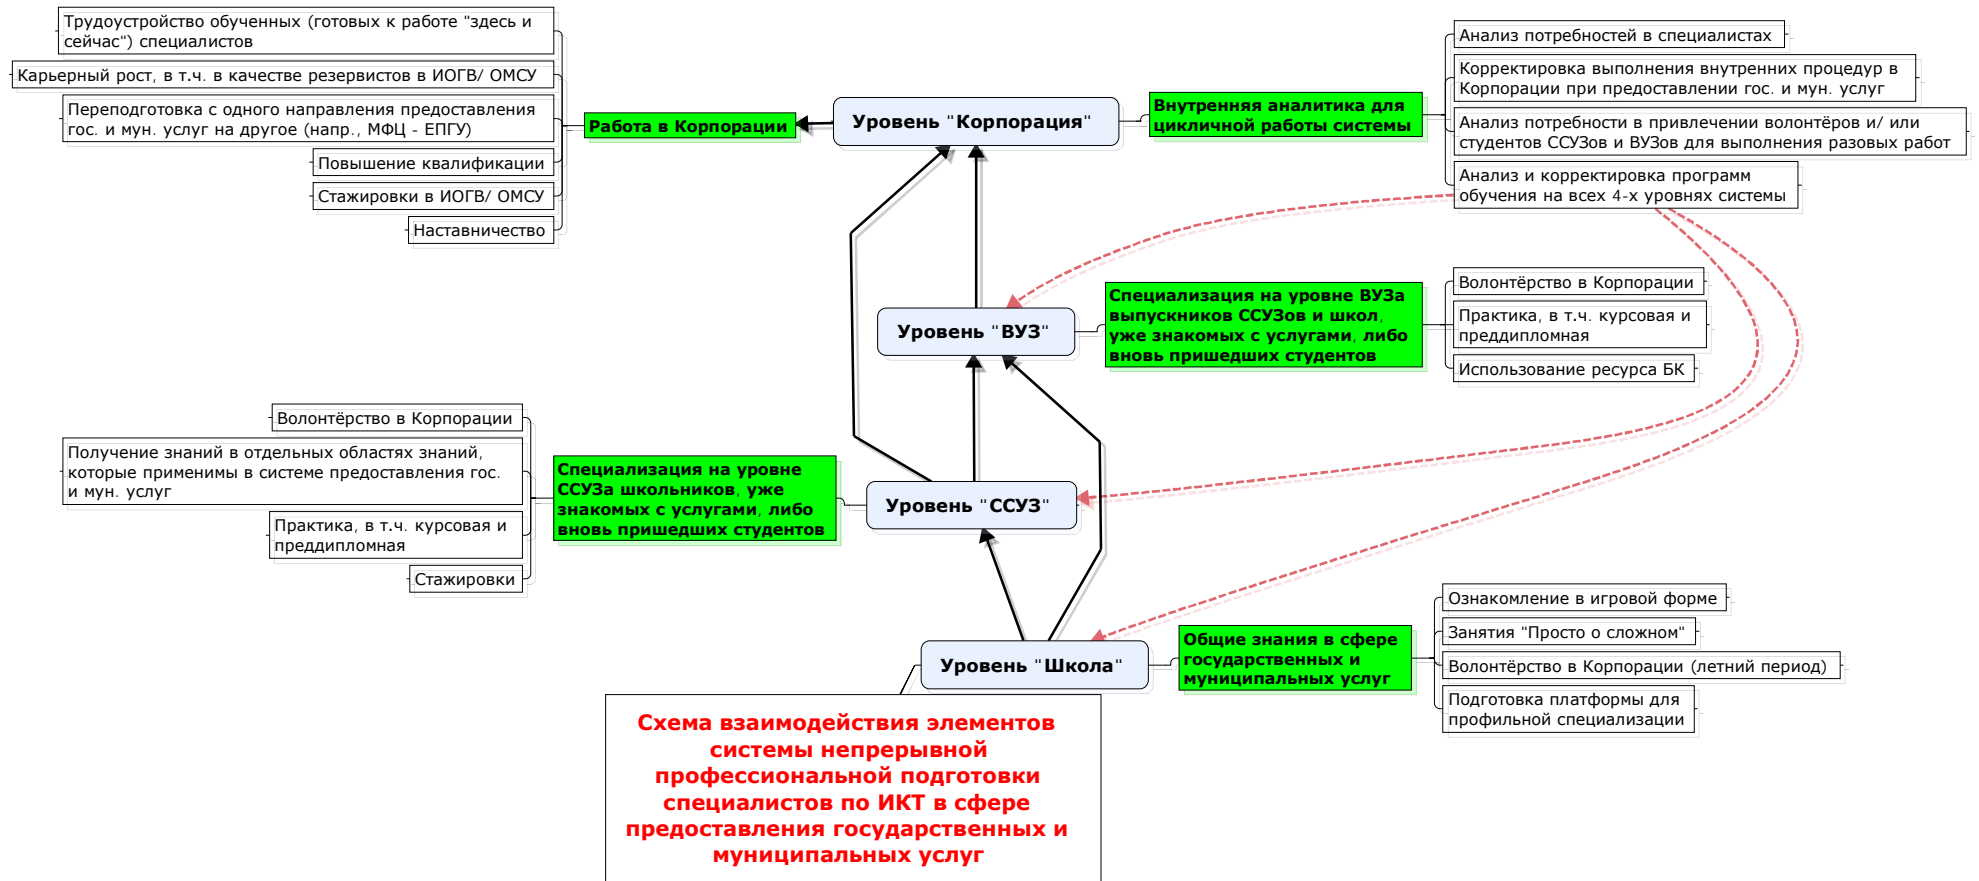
Трудоустройство обученных (готовых к работе "здесь и сейчас") специалистов

Карьерный рост, в т.ч. в качестве резервистов в ИОГВ/ ОМСУ

Переподготовка с одного направления предоставления гос. и мун. услуг на другое (напр., МФЦ - ЕПГУ)

Повышение квалификации

Стажировки в ИОГВ/ ОМСУ

Наставничество

Работа в Корпорации

Уровень "Корпорация"

Внутренняя аналитика для цикличной работы системы

Анализ потребностей в специалистах

Корректировка выполнения внутренних процедур в Корпорации при предоставлении гос. и мун. услуг

Анализ потребности в привлечении волонтёров и/ или студентов ССУЗов и ВУЗов для выполнения разовых работ

Анализ и корректировка программ обучения на всех 4-х уровнях системы

Уровень "ВУЗ"

Специализация на уровне ВУЗа выпускников ССУЗов и школ, уже знакомых с услугами, либо вновь пришедших студентов

Волонтёрство в Корпорации

Практика, в т.ч. курсовая и преддипломная

Использование ресурса БК

Волонтёрство в Корпорации

Получение знаний в отдельных областях знаний, которые применимы в системе предоставления гос. и мун. услуг

Практика, в т.ч. курсовая и преддипломная

Стажировки

Специализация на уровне ССУЗа школьников, уже знакомых с услугами, либо вновь пришедших студентов

Уровень "ССУЗ"

Уровень "Школа"

Общие знания в сфере государственных и муниципальных услуг

Ознакомление в игровой форме

Занятия "Просто о сложном"

Волонтёрство в Корпорации (летний период)

Подготовка платформы для профильной специализации

Схема взаимодействия элементов системы непрерывной профессиональной подготовки специалистов по ИКТ в сфере предоставления государственных и муниципальных услуг